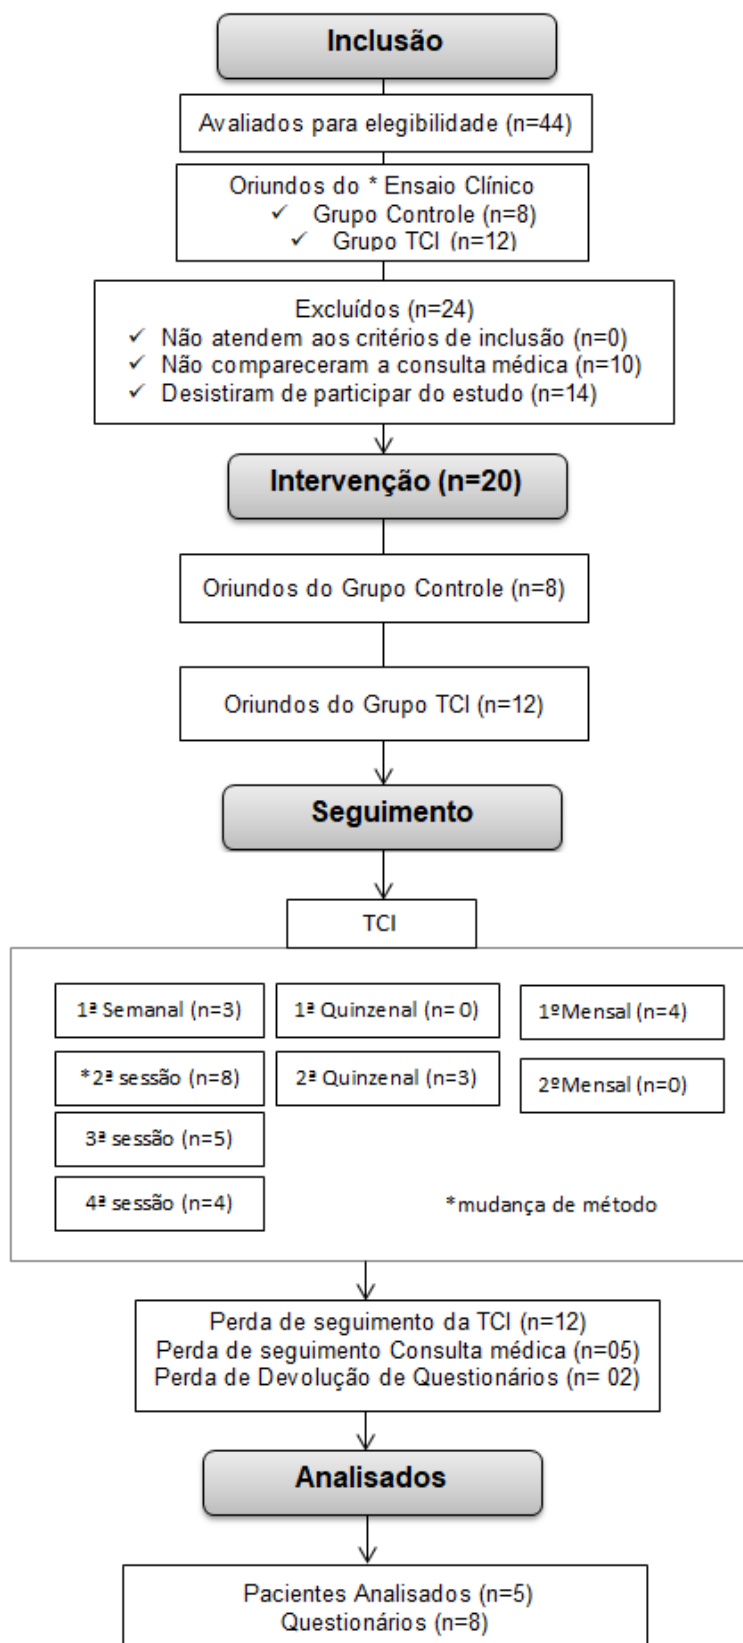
Inclusão

Avaliados para elegibilidade (n=44)

Oriundos do * Ensaio Clínico
✓ Grupo Controle (n=8)
✓ Grupo TCI (n=12)

Excluídos (n=24)
✓ Não atendem aos critérios de inclusão (n=0)
✓ Não compareceram a consulta médica (n=10)
✓ Desistiram de participar do estudo (n=14)

Intervenção (n=20)

Oriundos do Grupo Controle (n=8)

Oriundos do Grupo TCI (n=12)

Seguimento

TCI

1ª Semanal (n=3)

1ª Quinzenal (n= 0)

1ºMensal (n=4)

*2ª sessão (n=8)

2ª Quinzenal (n=3)

2ºMensal (n=0)

3ª sessão (n=5)

4ª sessão (n=4)

*mudança de método

Perda de seguimento da TCI (n=12)
Perda de seguimento Consulta médica (n=05)
Perda de Devolução de Questionários (n= 02)

Analisados

Pacientes Analisados (n=5)
Questionários (n=8)